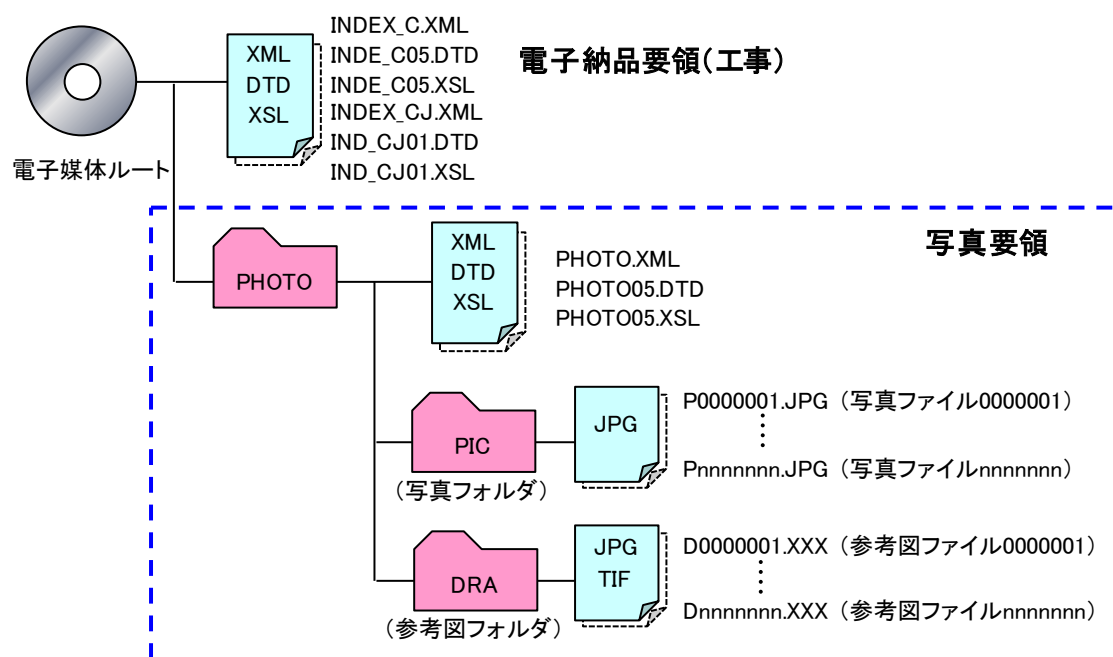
XML
DTD
XSL

INDEX_C.XML
INDE_C05.DTD
INDE_C05.XSL
INDEX_CJ.XML
IND_CJ01.DTD
IND_CJ01.XSL

電子納品要領(工事)

電子媒体ルート

写真要領

PHOTO

XML
DTD
XSL

PHOTO.XML
PHOTO05.DTD
PHOTO05.XSL

PIC
（写真フォルダ）

JPG

P0000001.JPG（写真ファイル0000001）
⋮
Pnnnnnnn.JPG（写真ファイルnnnnnnn）

DRA
（参考図フォルダ）

JPG
TIF

D0000001.XXX（参考図ファイル0000001）
⋮
Dnnnnnnn.XXX（参考図ファイルnnnnnnn）